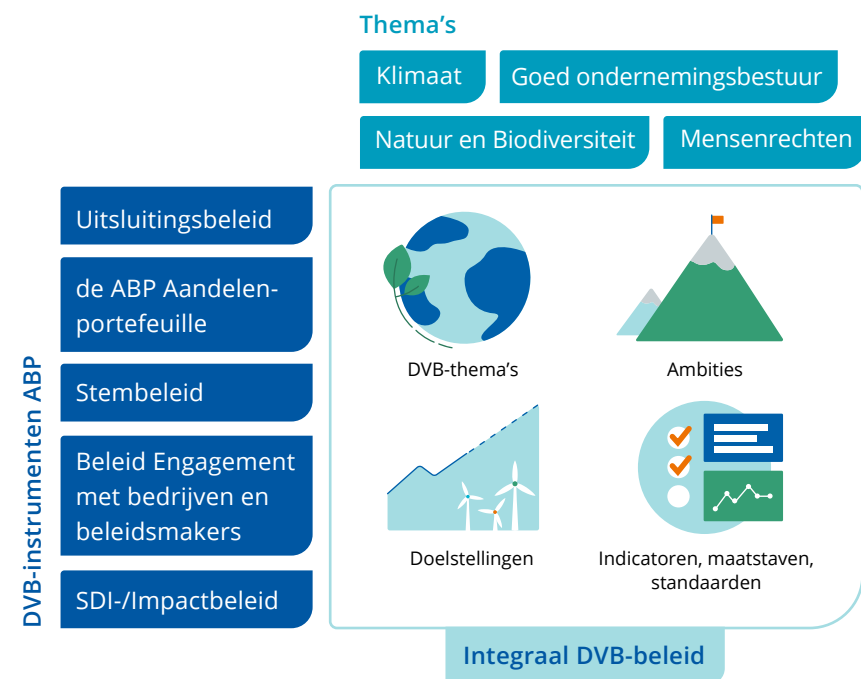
Thema's

Klimaat

Goed ondernemingsbestuur

Natuur en Biodiversiteit

Mensenrechten

DVB-instrumenten ABP

Uitsluitingsbeleid

de ABP Aandelenportefeuille

Stembeleid

Beleid Engagement met bedrijven en beleidsmakers

SDI-/Impactbeleid

DVB-thema's

Ambities

Doelstellingen

Indicatoren, maatstaven, standaarden

Integraal DVB-beleid